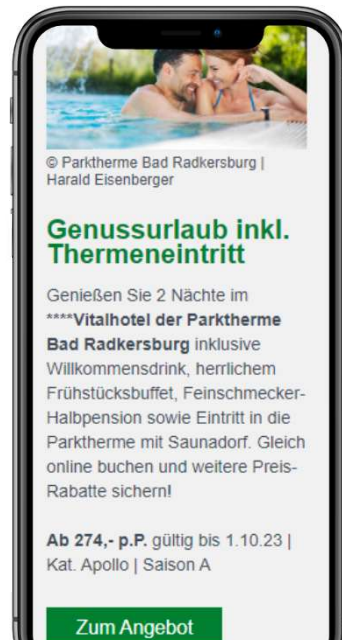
© Parktherme Bad Radkersburg | Harald Eisenberger

Genussurlaub inkl. Thermeneintritt

Genießen Sie 2 Nächte im ****Vitalhotel der Parktherme Bad Radkersburg inklusive Willkommensdrink, herrlichem Frühstücksbuffet, Feinschmecker-Halbpension sowie Eintritt in die Parktherme mit Saunadorf. Gleich online buchen und weitere Preis-Rabatte sichern!

Ab 274,- p.P. gültig bis 1.10.23 | Kat. Apollo | Saison A

Zum Angebot